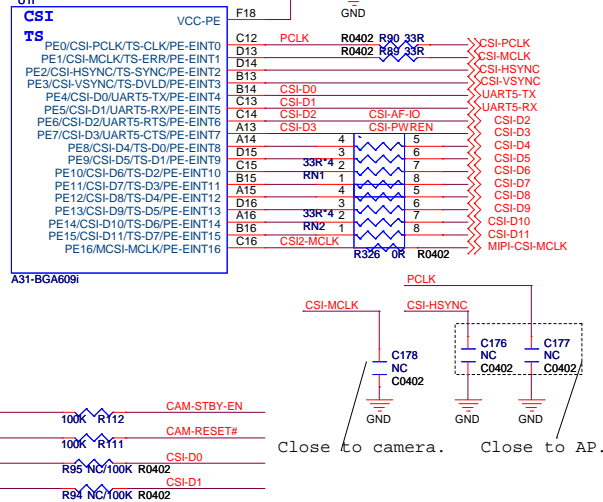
U1

CSI
TS

VCC-PE
PE0/CSI-PCLK/TS-CLK/PE-EINT0
PE1/CSI-MCLK/TS-ERR/PE-EINT1
PE2/CSI-HSYNC/TS-SYNC/PE-EINT2
PE3/CSI-VSYNC/TS-DVLD/PE-EINT3
PE4/CSI-D0/UART5-TX/PE-EINT4
PE5/CSI-D1/UART5-RX/PE-EINT5
PE6/CSI-D2/UART5-RTS/PE-EINT6
PE7/CSI-D3/UART5-CTS/PE-EINT7
PE8/CSI-D4/TS-D0/PE-EINT8
PE9/CSI-D5/TS-D1/PE-EINT9
PE10/CSI-D6/TS-D2/PE-EINT10
PE11/CSI-D7/TS-D3/PE-EINT11
PE12/CSI-D8/TS-D4/PE-EINT12
PE13/CSI-D9/TS-D5/PE-EINT13
PE14/CSI-D10/TS-D6/PE-EINT14
PE15/CSI-D11/TS-D7/PE-EINT15
PE16/MCSI-MCLK/PE-EINT16

A31-BGA609i

F18
C12
D13
D14
B13
B14
C13
C14
A13
A14
D15
C15
B15
A15
D16
A16
B16
C16

GND

PCLK
R0402
R0402
R90 33R
R89 33R
CSI-D0
CSI-D1
CSI-D2
CSI-D3
CSI-AF-IO
CSI-PWREN
CSI2-MCLK

33R*4
RN1
33R*4
RN2
4
3
2
1
4
3
2
1
5
6
7
8
5
6
7
8
R326 0R R0402

CSI-PCLK
CSI-MCLK
CSI-HSYNC
CSI-VSYNC
UART5-TX
UART5-RX
CSI-D2
CSI-D3
CSI-D4
CSI-D5
CSI-D6
CSI-D7
CSI-D8
CSI-D9
CSI-D10
CSI-D11
MIPI-CSI-MCLK

PCLK
CSI-MCLK
CSI-HSYNC
C178
NC
C0402
C176
NC
C0402
C177
NC
C0402
GND
GND
GND

Close to camera.
Close to AP.

CAM-STBY-EN
100K R112
CAM-RESET#
100K R111
CSI-D0
R95 NC/100K R0402
CSI-D1
R94 NC/100K R0402